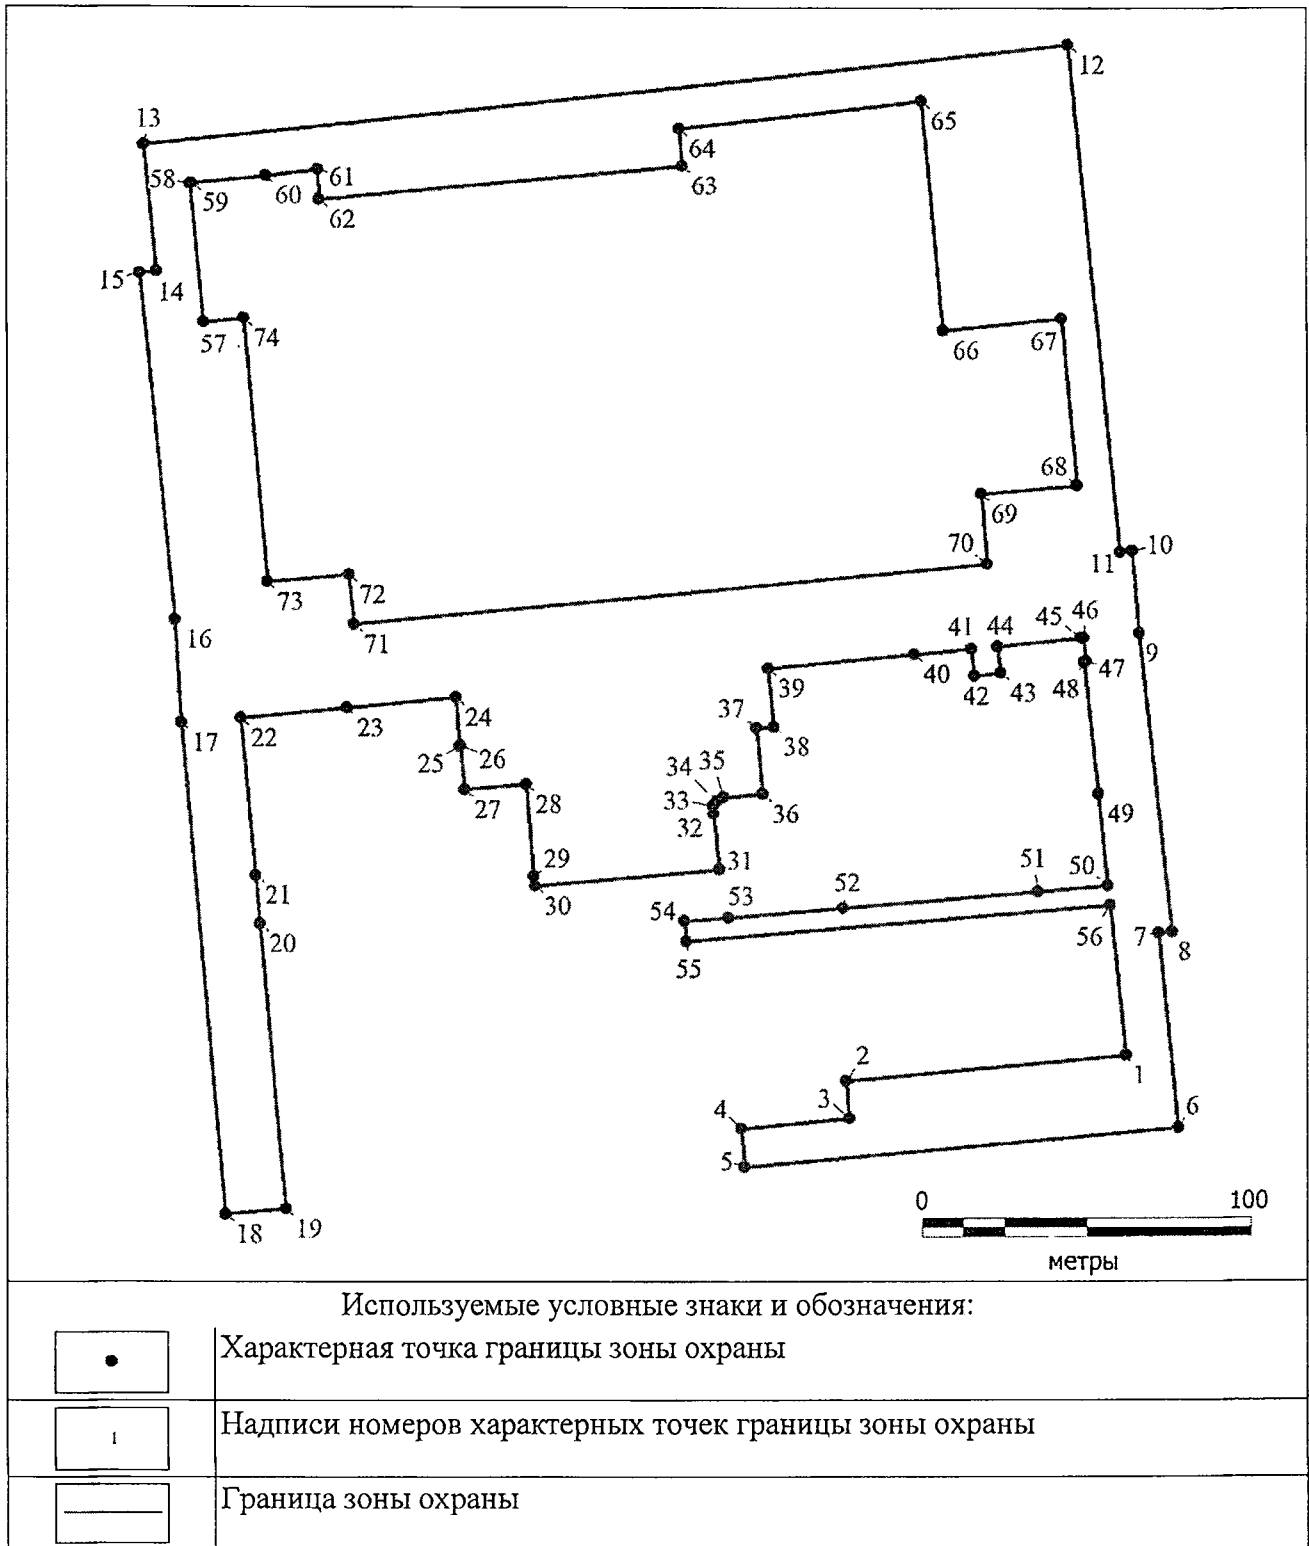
12
13
65
64
63
58 59 60 61
62
15 14
57 74
66 67
68
69
70
11 10
73 72
71
16
41 44 45 46
40
42 43 47
48
9
39
22 23 24
17
37
38
25 26
34 35
27 28
33
32 36
49
29 31
51 50
21
52
30
53
54
56
7 8
20
55
2
1
3
4
6
5
0 100
метры
18 19

Используемые условные знаки и обозначения:

| | |
|---|---|
| • | Характерная точка границы зоны охраны |
| 1 | Надписи номеров характерных точек границы зоны охраны |
| | Граница зоны охраны |